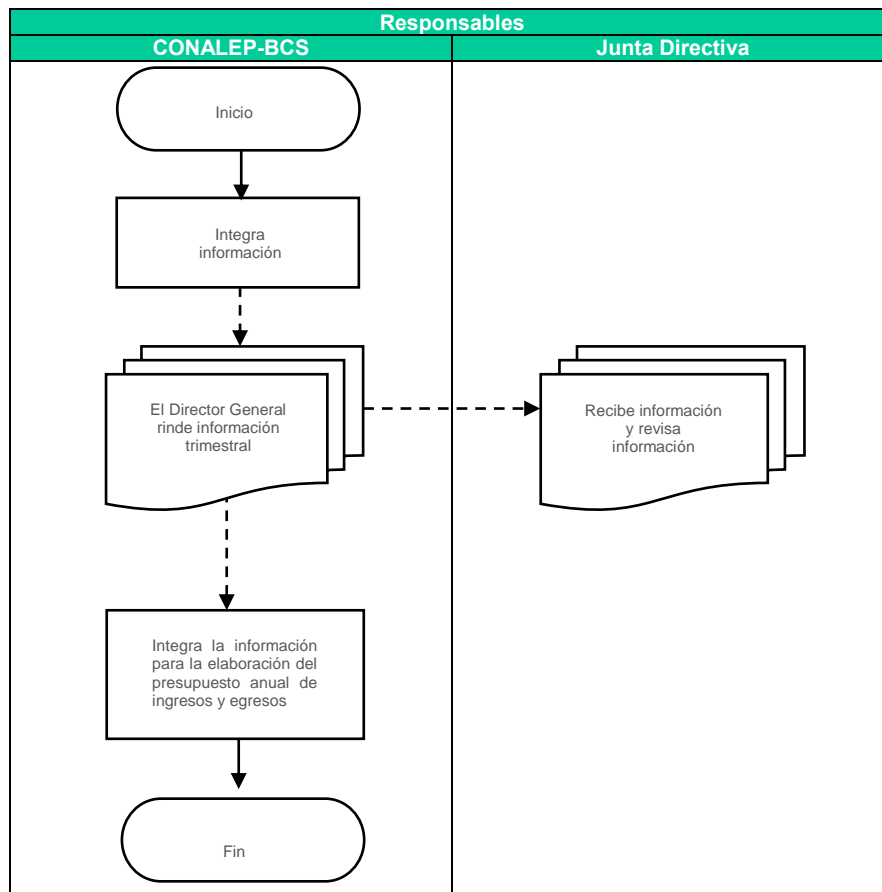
Responsables

| CONALEP-BCS | Junta Directiva |
|---|---|

Inicio

Integra información

El Director General rinde información trimestral

Recibe información y revisa información

Integra la información para la elaboración del presupuesto anual de ingresos y egresos

Fin